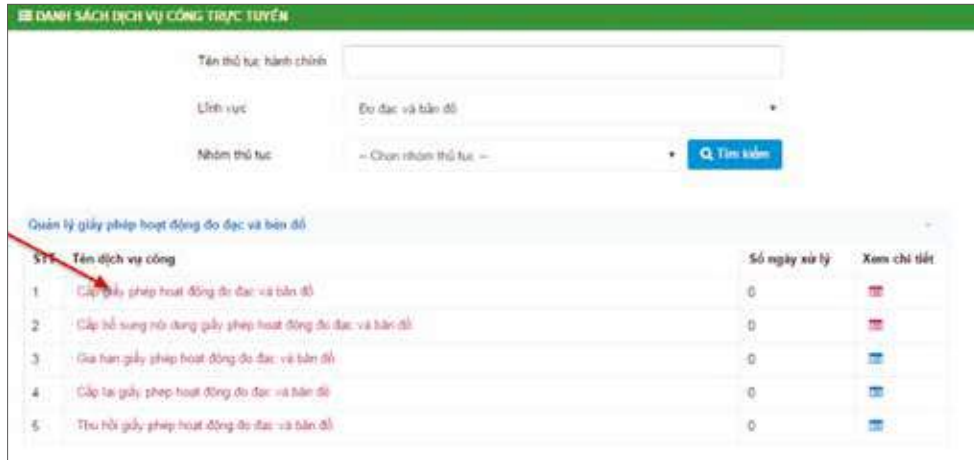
DANH SÁCH DỊCH VỤ CÔNG TRỰC TUYẾN

Tên thủ tục hành chính

Lĩnh vực Đo đạc và bản đồ

Nhóm thủ tục -- Chọn nhóm thủ tục -- Tìm kiếm

Quản lý giấy phép hoạt động đo đạc và bản đồ

| STT | Tên dịch vụ công | Số ngày xử lý | Xem chi tiết |
|---|---|---|---|
| 1 | Cấp giấy phép hoạt động đo đạc và bản đồ | 0 | |
| 2 | Cấp bổ sung nội dung giấy phép hoạt động đo đạc và bản đồ | 0 | |
| 3 | Gia hạn giấy phép hoạt động đo đạc và bản đồ | 0 | |
| 4 | Cấp lại giấy phép hoạt động đo đạc và bản đồ | 0 | |
| 5 | Thu hồi giấy phép hoạt động đo đạc và bản đồ | 0 | |